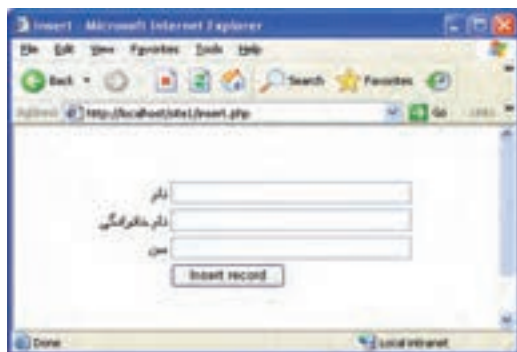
Insert - Microsoft Internet Explorer

File Edit View Favorites Tools Help

Back Search Favorites

Address http://localhost/site1/insert.php Go Links

نام

نام خانوادگی

سن

Insert record

Done Local intranet